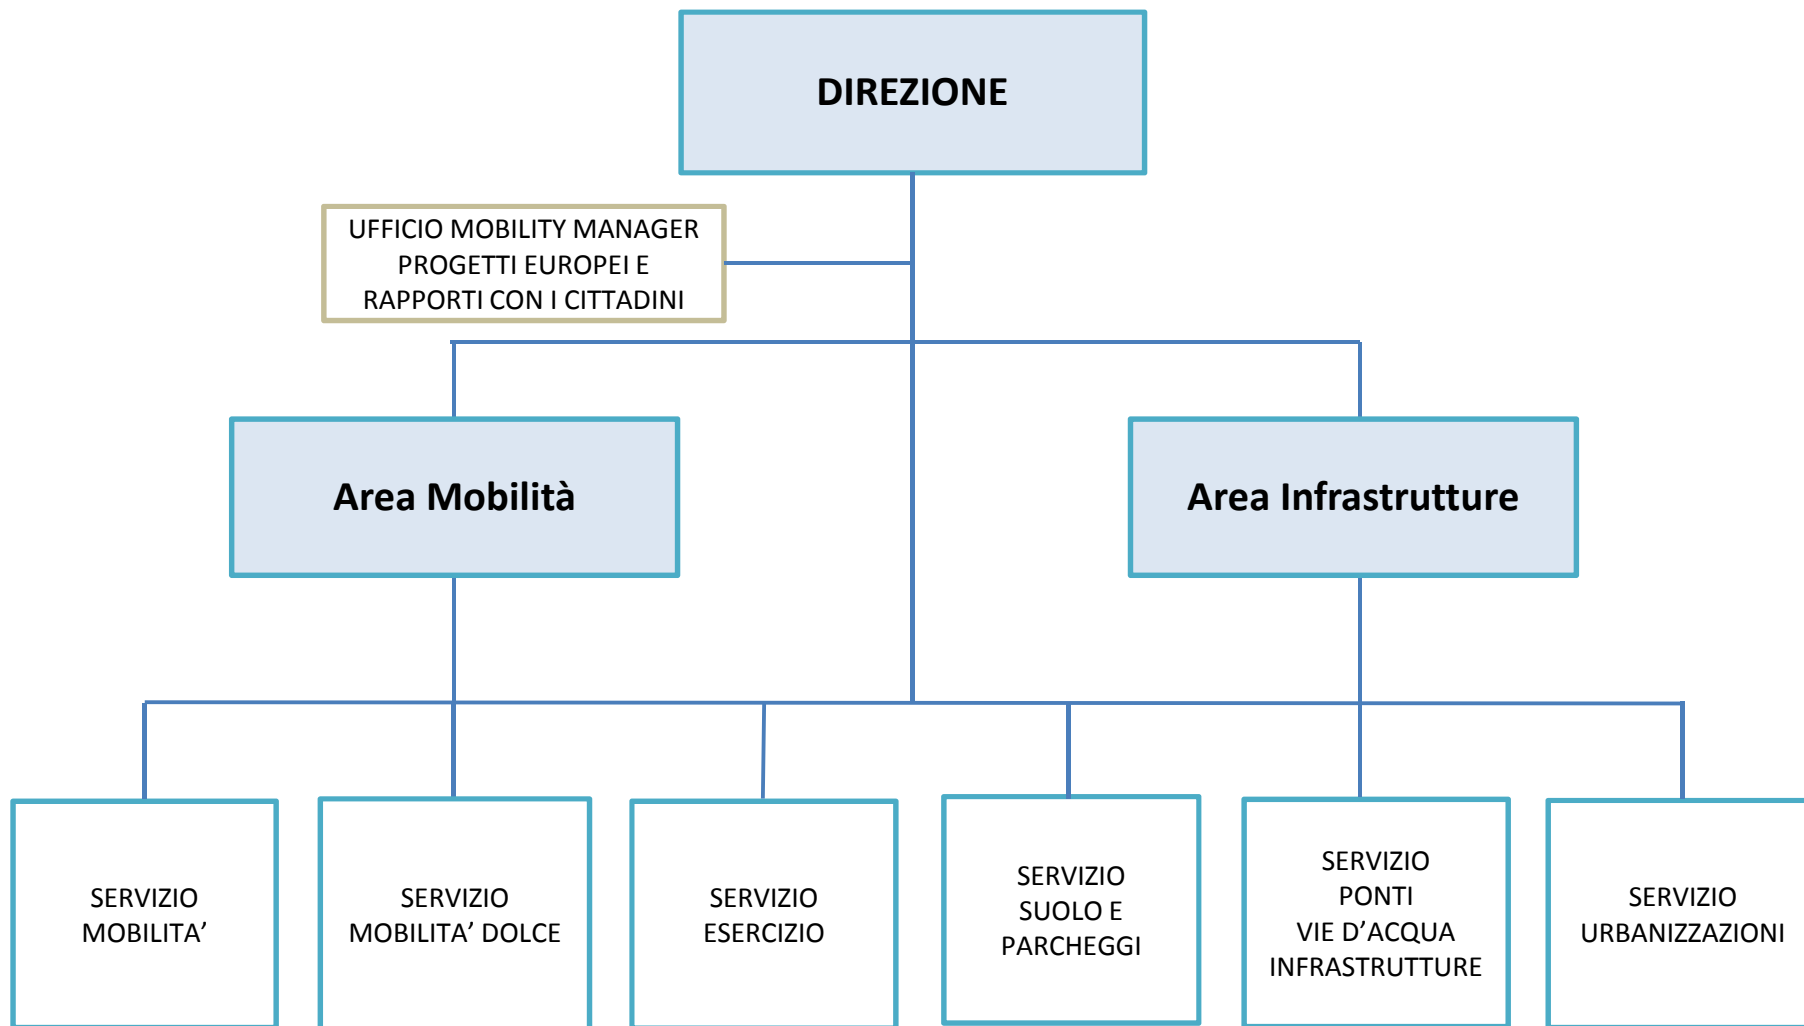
DIREZIONE

UFFICIO MOBILITY MANAGER
PROGETTI EUROPEI E
RAPPORTI CON I CITTADINI

Area Mobilità

Area Infrastrutture

SERVIZIO
MOBILITA’

SERVIZIO
MOBILITA’ DOLCE

SERVIZIO
ESERCIZIO

SERVIZIO
SUOLO E
PARCHEGGI

SERVIZIO
PONTI
VIE D’ACQUA
INFRASTRUTTURE

SERVIZIO
URBANIZZAZIONI